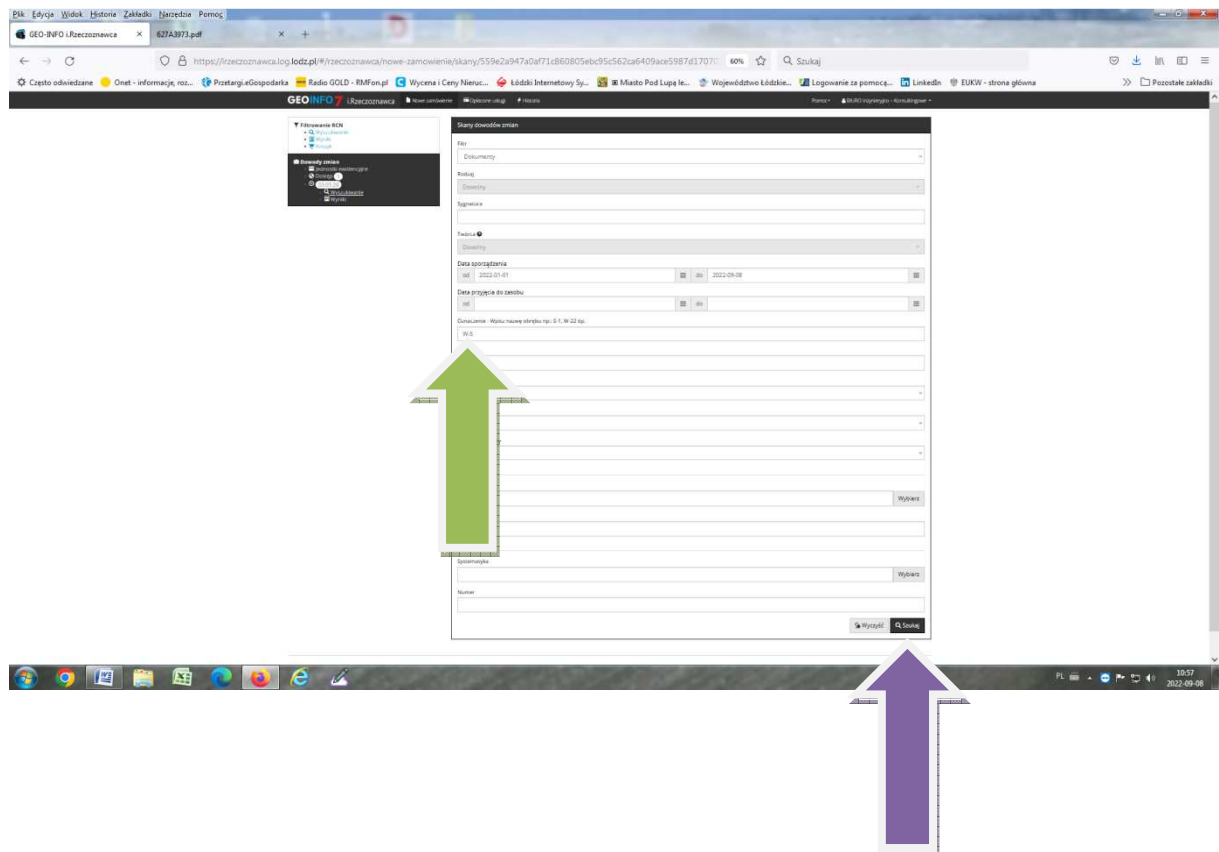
Plik Edycja Widok Historia Zakładki Narzędzia Pomoc

GEO-INFO i.Rzeczoznawca ×
627A3973.pdf ×
+

https://irzeczoznawca.log.lodz.pl/#/rzeczoznawca/nowe-zamowienie/skany/559e2a947a0af71c860805ebc95c562ca6409ace5987d1707
60%
Szukaj

Często odwiedzane
Onet - informacje, roz...
Przetargi.eGospodarka
Radio GOLD - RMFon.pl
Wycena i Ceny Nieruc...
Łódzki Internetowy Sy...
Miasto Pod Lupą łe...
Województwo Łódzkie...
Logowanie za pomocą...
LinkedIn
EUKW - strona główna
Pozostałe zakładki

GEOINFO 7 i.Rzeczoznawca
Nowe zamówienie
Opłacone usługi
Historia
Pomoc
BIURO rzeczoznawcy - Konsultingowe

Filtrowanie RCN
Wyszukiwanie
Wyniki
Koszyk

Dowody zmian
Jednostki ewidencyjne
Obręby
Wyszukiwanie
Wyniki

Skany dowodów zmian

Filtr
Dokumenty

Rodzaj
Dowolny

Sygnatura

Twórca
Dowolny

Data sporządzenia
od 2022-01-01
do 2022-09-08

Data przyjęcia do zasobu
od
do

Oznaczenie - Wpisz nazwę obrębu np.: S-1; W-22 itp.
W-5

Wybierz

Systematyka
Wybierz

Numer

Wyczyść
Szukaj

PL
10:57
2022-09-08